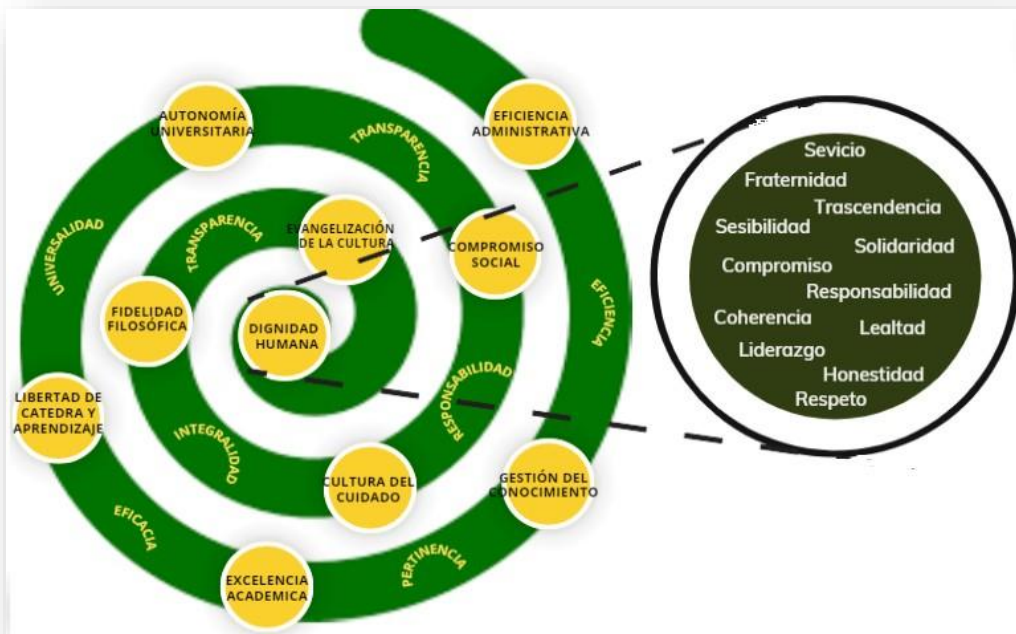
AUTONOMÍA UNIVERSITARIA

EFICIENCIA ADMINISTRATIVA

TRANSPARENCIA

UNIVERSALIDAD

TRANSPARENCIA

EVANGELIZACIÓN DE LA CULTURA

COMPROMISO SOCIAL

FIDELIDAD FILOSÓFICA

DIGNIDAD HUMANA

EFICIENCIA

LIBERTAD DE CATEDRA Y APRENDIZAJE

RESPONSABILIDAD

INTEGRALIDAD

CULTURA DEL CUIDADO

GESTIÓN DEL CONOCIMIENTO

EFICACIA

PERTINENCIA

EXCELENCIA ACADEMICA

Sevicio
Fraternidad
Trascendencia
Sesibilidad
Solidaridad
Compromiso
Responsabilidad
Coherencia
Lealtad
Liderazgo
Honestidad
Respeto